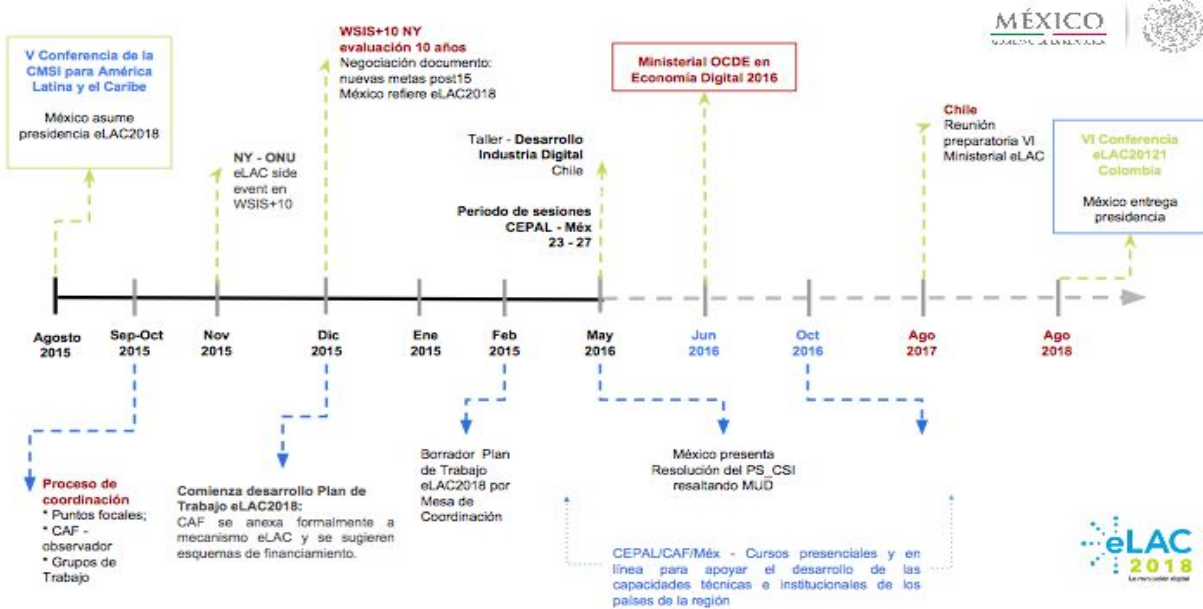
MÉXICO
GOBIERNO DE LA REPÚBLICA

V Conferencia de la CMSI para América Latina y el Caribe

México asume presidencia eLAC2018

NY - ONU
eLAC side event en WSIS+10

WSIS+10 NY
evaluación 10 años
Negociación documento: nuevas metas post15
México refiere eLAC2018

Taller - Desarrollo Industria Digital
Chile

Periodo de sesiones CEPAL - Méx
23 - 27

Ministerial OCDE en Economía Digital 2016

Chile
Reunión preparatoria VI Ministerial eLAC

VI Conferencia eLAC20121 Colombia

México entrega presidencia

Agosto 2015

Sep-Oct 2015

Nov 2015

Dic 2015

Ene 2015

Feb 2015

May 2016

Jun 2016

Oct 2016

Ago 2017

Ago 2018

Proceso de coordinación
* Puntos focales;
* CAF - observador
* Grupos de Trabajo

Comienza desarrollo Plan de Trabajo eLAC2018:
CAF se anexa formalmente a mecanismo eLAC y se sugieren esquemas de financiamiento.

Borrador Plan de Trabajo eLAC2018 por Mesa de Coordinación

México presenta Resolución del PS_CSI resaltando MUD

CEPAL/CAF/Méx - Cursos presenciales y en línea para apoyar el desarrollo de las capacidades técnicas e institucionales de los países de la región

eLAC 2018
La revolución digital